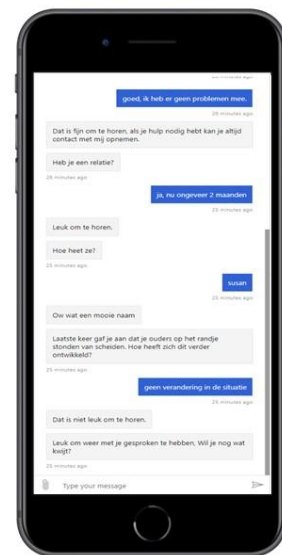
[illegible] minutes ago

goed, ik heb er geen problemen mee.

28 minutes ago

Dat is fijn om te horen. als je hulp nodig hebt kan je altijd contact met mij opnemen.

Heb je een relatie?

28 minutes ago

ja, nu ongeveer 2 maanden

23 minutes ago

Leuk om te horen.

Hoe heet ze?

23 minutes ago

susan

23 minutes ago

Ow wat een mooie naam

Laatste keer gaf je aan dat je ouders op het randje stonden van scheiden. Hoe heeft zich dit verder ontwikkeld?

23 minutes ago

geen verandering in de situatie

23 minutes ago

Dat is niet leuk om te horen.

Leuk om weer met je gesproken te hebben. Wil je nog wat kwijt?

23 minutes ago

Type your message